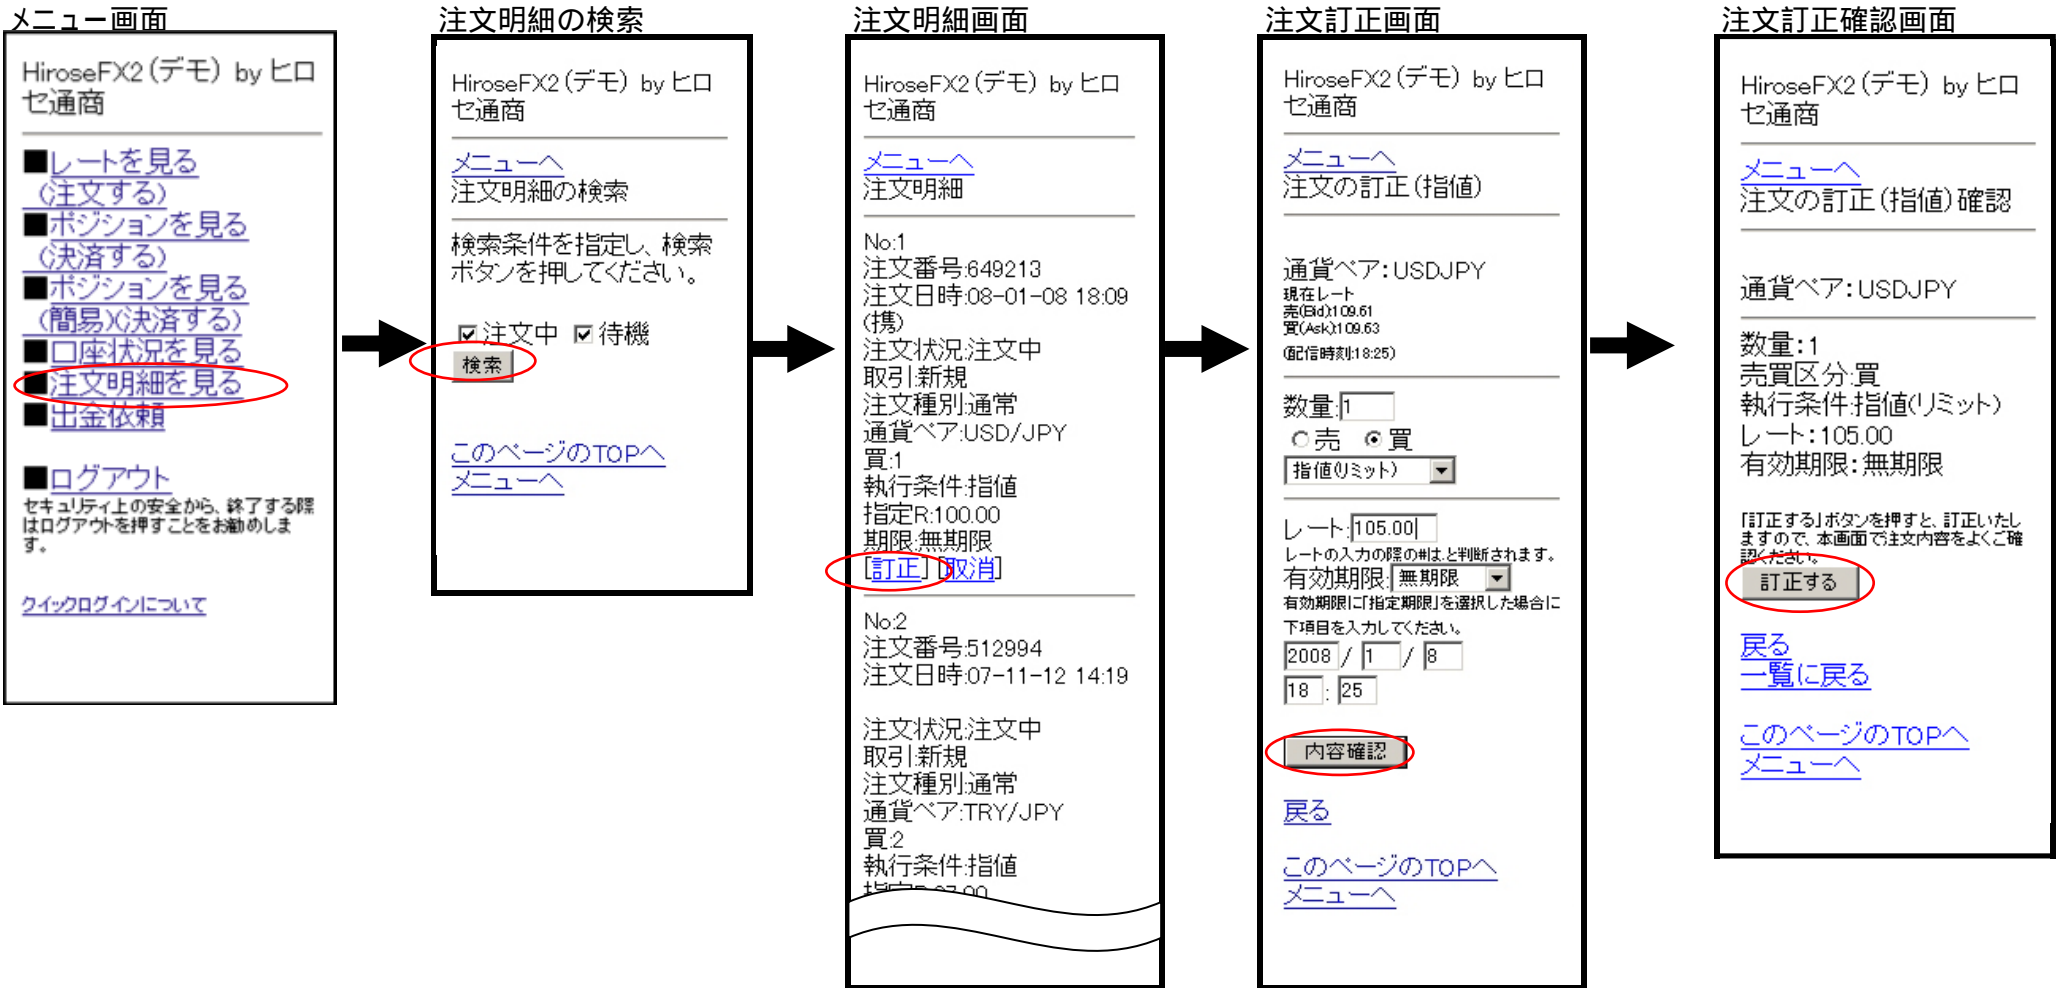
メニュー画面

HiroseFX2（デモ） by ヒロセ通商

■レートを見る（注文する）
■ポジションを見る（決済する）
■ポジションを見る（簡易）（決済する）
■口座状況を見る
■注文明細を見る
■出金依頼

■ログアウト
セキュリティ上の安全から、終了する際はログアウトを押すことをお勧めします。

クイックログインについて

注文明細の検索

HiroseFX2（デモ） by ヒロセ通商

メニューへ
注文明細の検索

検索条件を指定し、検索ボタンを押してください。

☑注文中 ☑待機
検索

このページのTOPへ
メニューへ

注文明細画面

HiroseFX2（デモ） by ヒロセ通商

メニューへ
注文明細

No:1
注文番号:649213
注文日時:08-01-08 18:09
(携)
注文状況:注文中
取引:新規
注文種別:通常
通貨ペア:USD/JPY
買:1
執行条件:指値
指定R:100.00
期限:無期限
[訂正] [取消]

No:2
注文番号:512994
注文日時:07-11-12 14:19

注文状況:注文中
取引:新規
注文種別:通常
通貨ペア:TRY/JPY
買:2
執行条件:指値
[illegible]

注文訂正画面

HiroseFX2（デモ） by ヒロセ通商

メニューへ
注文の訂正（指値）

通貨ペア:USDJPY
現在レート
売(Bid):109.61
買(Ask):109.63
(配信時刻:18:25)

数量:1
○売 ◉買
指値(リミット)

レート:105.00
レートの入力の際の#は.と判断されます。
有効期限:無期限
有効期限に「指定期限」を選択した場合に下項目を入力してください。
2008 / 1 / 8
18 : 25

内容確認

戻る

このページのTOPへ
メニューへ

注文訂正確認画面

HiroseFX2（デモ） by ヒロセ通商

メニューへ
注文の訂正（指値）確認

通貨ペア:USDJPY

数量:1
売買区分:買
執行条件:指値(リミット)
レート:105.00
有効期限:無期限

「訂正する」ボタンを押すと、訂正いたしますので、本画面で注文内容をよくご確認ください。
訂正する

戻る
一覧に戻る

このページのTOPへ
メニューへ